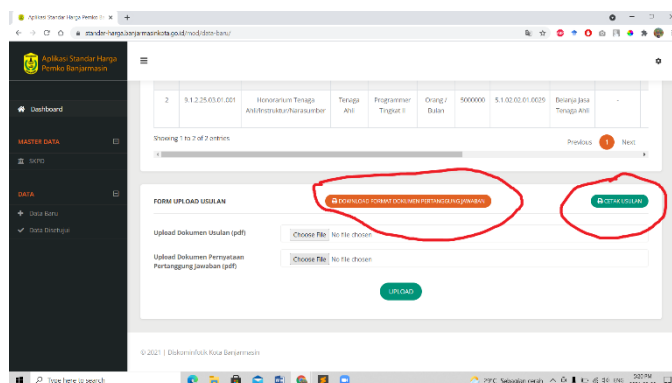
Aplikasi Standar Harga Pemko Ba ×
standar-harga.banjarmasinkota.go.id/mod/data-baru/

Aplikasi Standar Harga Pemko Banjarmasin

Dashboard

MASTER DATA
SKPD

DATA
Data Baru
Data Disetujui

| 2 | 5.1.2.25.03.01.001 | Honorarium Tenaga Ahli/Instruktur/Narasumber | Tenaga Ahli | Programmer Tingkat II | Orang / Bulan | 5000000 | 5.1.02.02.01.0029 | Belanja Jasa Tenaga Ahli | - |

Showing 1 to 2 of 2 entries

Previous 1 Next

FORM UPLOAD USULAN

DOWNLOAD FORMAT DOKUMEN PERTANGGUNG JAWABAN

CETAK USULAN

Upload Dokumen Usulan (pdf) Choose File No file chosen

Upload Dokumen Pernyataan Pertanggung Jawaban (pdf) Choose File No file chosen

UPLOAD

© 2021 | Diskominfotik Kota Banjarmasin

Type here to search
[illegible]